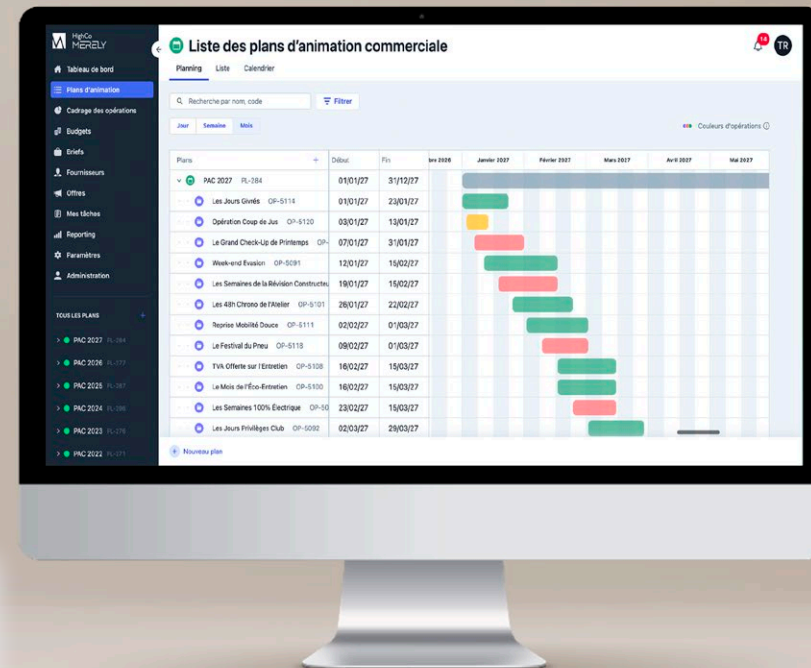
HighCo MERELY

Tableau de bord
Plans d'animation
Cadrage des opérations
Budgets
Briefs
Fournisseurs
Offres
Mes tâches
Reporting
Paramètres
Administration

TOUS LES PLANS +
PAC 2027 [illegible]
PAC 2026 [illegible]
PAC 2025 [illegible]
PAC 2024 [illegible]
PAC 2023 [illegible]
PAC 2022 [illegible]

Liste des plans d'animation commerciale

14 TR

Planning Liste Calendrier

Recherche par nom, code
Filtrer

Jour Semaine Mois

Couleurs d'opérations

| Plans + | Début | Fin | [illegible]bre 2026 | Janvier 2027 | Février 2027 | Mars 2027 | Avril 2027 | Mai 2027 |
|---|---|---|---|---|---|---|---|---|
| PAC 2027 PL-284 | 01/01/27 | 31/12/27 | | | | | | |
| Les Jours Givrés OP-5114 | 01/01/27 | 23/01/27 | | | | | | |
| Opération Coup de Jus OP-5120 | 03/01/27 | 13/01/27 | | | | | | |
| Le Grand Check-Up de Printemps OP- | 07/01/27 | 31/01/27 | | | | | | |
| Week-end Evasion OP-5091 | 12/01/27 | 15/02/27 | | | | | | |
| Les Semaines de la Révision Constructeu | 19/01/27 | 15/02/27 | | | | | | |
| Les 48h Chrono de l'Atelier OP-5101 | 26/01/27 | 22/02/27 | | | | | | |
| Reprise Mobilité Douce OP-5111 | 02/02/27 | 01/03/27 | | | | | | |
| Le Festival du Pneu OP-5113 | 09/02/27 | 01/03/27 | | | | | | |
| TVA Offerte sur l'Entretien OP-5108 | 16/02/27 | 15/03/27 | | | | | | |
| Le Mois de l'Éco-Entretien OP-5100 | 16/02/27 | 15/03/27 | | | | | | |
| Les Semaines 100% Électrique OP-50 | 23/02/27 | 15/03/27 | | | | | | |
| Les Jours Privilèges Club OP-5092 | 02/03/27 | 29/03/27 | | | | | | |

Nouveau plan